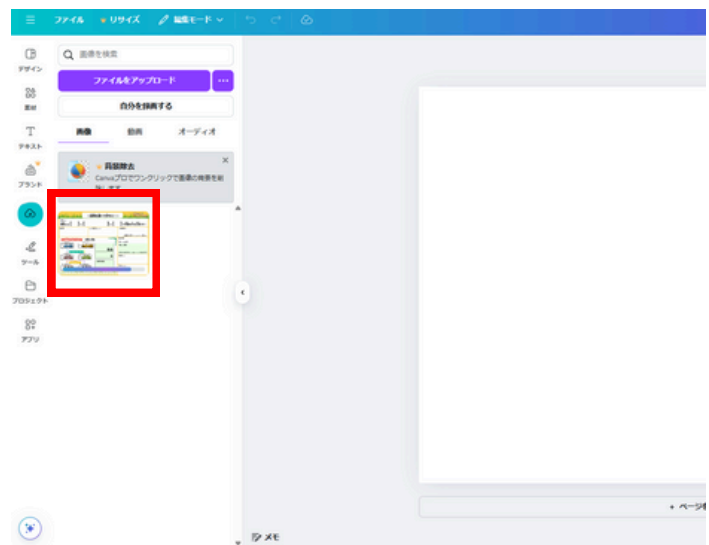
ファイル リサイズ 編集モード

画像を検索

ファイルをアップロード

自分を録画する

画像 動画 オーディオ

背景除去
Canvaプロでワンクリックで画像の背景を削除します

デザイン
素材
テキスト
ブランド
ツール
プロジェクト
アプリ

メモ

+ ページを